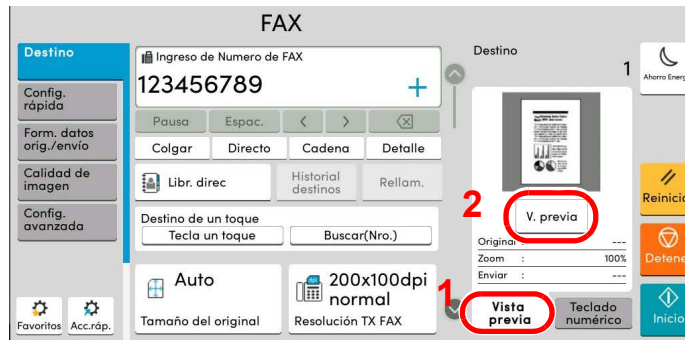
FAX

Destino

Config. rápida

Form. datos orig./envío

Calidad de imagen

Config. avanzada

Favoritos

Acc.ráp.

Ingreso de Numero de FAX

123456789

+

Pausa

Espac.

<

>

Colgar

Directo

Cadena

Detalle

Libr. direc

Historial destinos

Rellam.

Destino de un toque

Tecla un toque

Buscar(Nro.)

Auto

Tamaño del original

200x100dpi normal

Resolución TX FAX

Destino

1

Ahorro Energ

2

V. previa

Original : ---

Zoom : 100%

Enviar : ---

1

Vista previa

Teclado numérico

Reinicio

Detene

Inicio